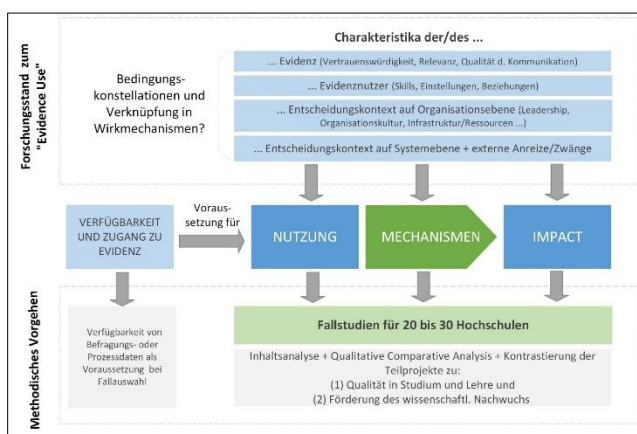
Forschungsstand zum "Evidence Use"

Bedingungskonstellationen und Verknüpfung in Wirkmechanismen?

Charakteristika der/des ...

... Evidenz (Vertrauenswürdigkeit, Relevanz, Qualität d. Kommunikation)

... Evidenznutzer (Skills, Einstellungen, Beziehungen)

... Entscheidungskontext auf Organisationsebene (Leadership, Organisationskultur, Infrastruktur/Ressourcen ...)

... Entscheidungskontext auf Systemebene + externe Anreize/Zwänge

VERFÜGBARKEIT UND ZUGANG ZU EVIDENZ

Voraussetzung für

NUTZUNG

MECHANISMEN

IMPACT

Methodisches Vorgehen

Verfügbarkeit von Befragungs- oder Prozessdaten als Voraussetzung bei Fallauswahl

Fallstudien für 20 bis 30 Hochschulen

Inhaltsanalyse + Qualitative Comparative Analysis + Kontrastierung der Teilprojekte zu:
(1) Qualität in Studium und Lehre und
(2) Förderung des wissenschaftl. Nachwuchs